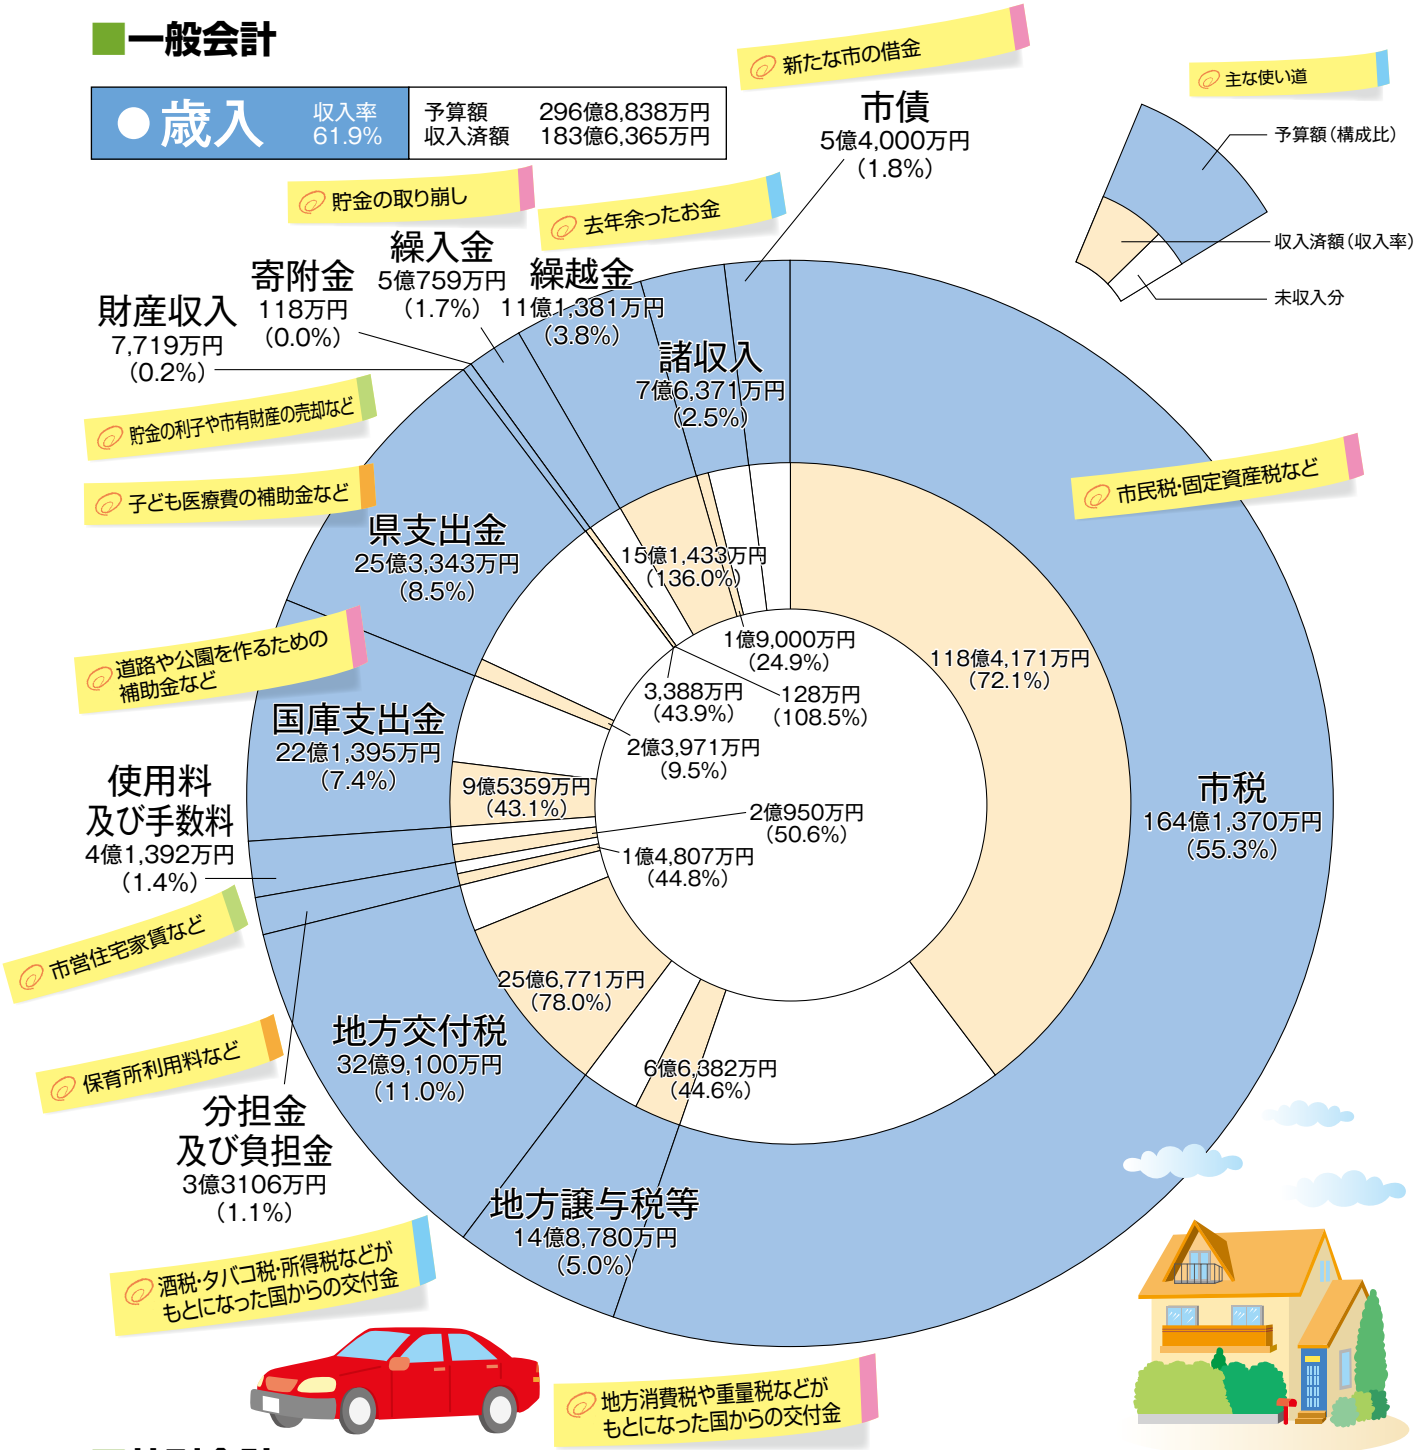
■一般会計

●歳入 収入率 61.9%

予算額 296億8,838万円
収入済額 183億6,365万円

新たな市の借金

主な使い道

予算額（構成比）
収入済額（収入率）
未収入分

市債
5億4,000万円
（1.8%）

貯金の取り崩し

去年余ったお金

繰入金
5億759万円
（1.7%）

寄附金
118万円
（0.0%）

財産収入
7,719万円
（0.2%）

繰越金
11億1,381万円
（3.8%）

諸収入
7億6,371万円
（2.5%）

貯金の利子や市有財産の売却など

子ども医療費の補助金など

市民税・固定資産税など

県支出金
25億3,343万円
（8.5%）

15億1,433万円
（136.0%）

1億9,000万円
（24.9%）

118億4,171万円
（72.1%）

道路や公園を作るための補助金など

3,388万円
（43.9%）

128万円
（108.5%）

国庫支出金
22億1,395万円
（7.4%）

2億3,971万円
（9.5%）

市税
164億1,370万円
（55.3%）

使用料
及び手数料
4億1,392万円
（1.4%）

9億5359万円
（43.1%）

2億950万円
（50.6%）

1億4,807万円
（44.8%）

市営住宅家賃など

25億6,771万円
（78.0%）

保育所利用料など

地方交付税
32億9,100万円
（11.0%）

6億6,382万円
（44.6%）

分担金
及び負担金
3億3106万円
（1.1%）

地方譲与税等
14億8,780万円
（5.0%）

酒税・タバコ税・所得税などがもとになった国からの交付金

地方消費税や重量税などがもとになった国からの交付金